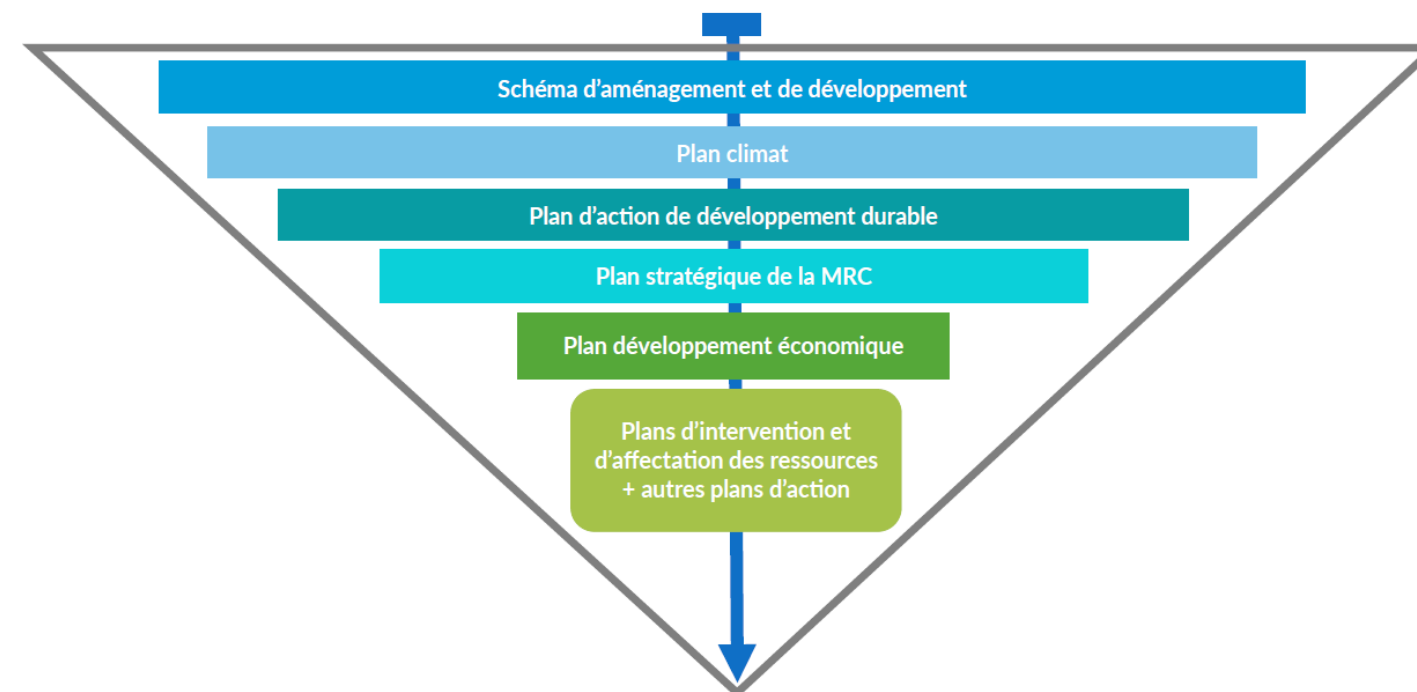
Schéma d’aménagement et de développement

Plan climat

Plan d’action de développement durable

Plan stratégique de la MRC

Plan développement économique

Plans d’intervention et d’affectation des ressources + autres plans d’action